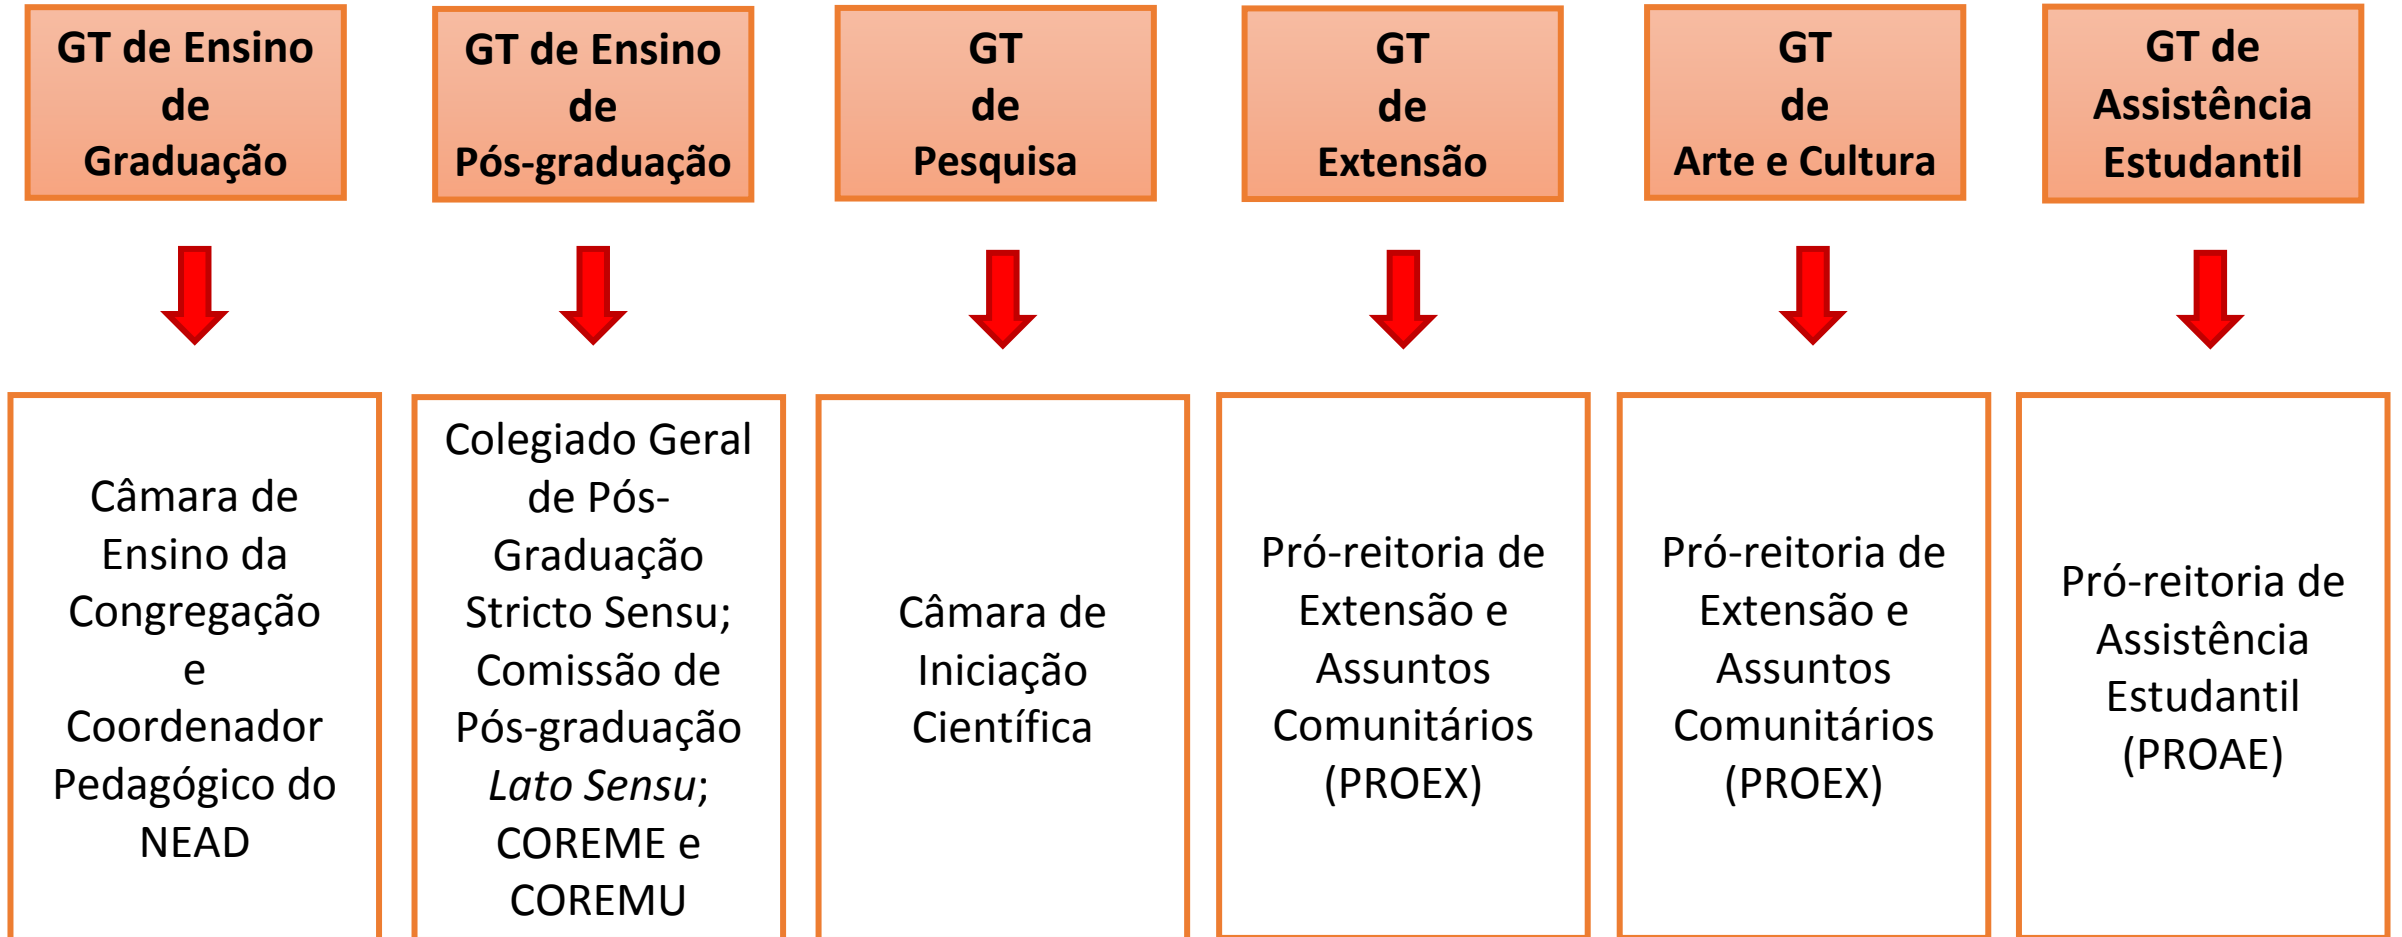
GT de Ensino de Graduação

GT de Ensino de Pós-graduação

GT de Pesquisa

GT de Extensão

GT de Arte e Cultura

GT de Assistência Estudantil

Câmara de Ensino da Congregação e Coordenador Pedagógico do NEAD

Colegiado Geral de Pós-Graduação Stricto Sensu; Comissão de Pós-graduação *Lato Sensu*; COREME e COREMU

Câmara de Iniciação Científica

Pró-reitoria de Extensão e Assuntos Comunitários (PROEX)

Pró-reitoria de Extensão e Assuntos Comunitários (PROEX)

Pró-reitoria de Assistência Estudantil (PROAE)